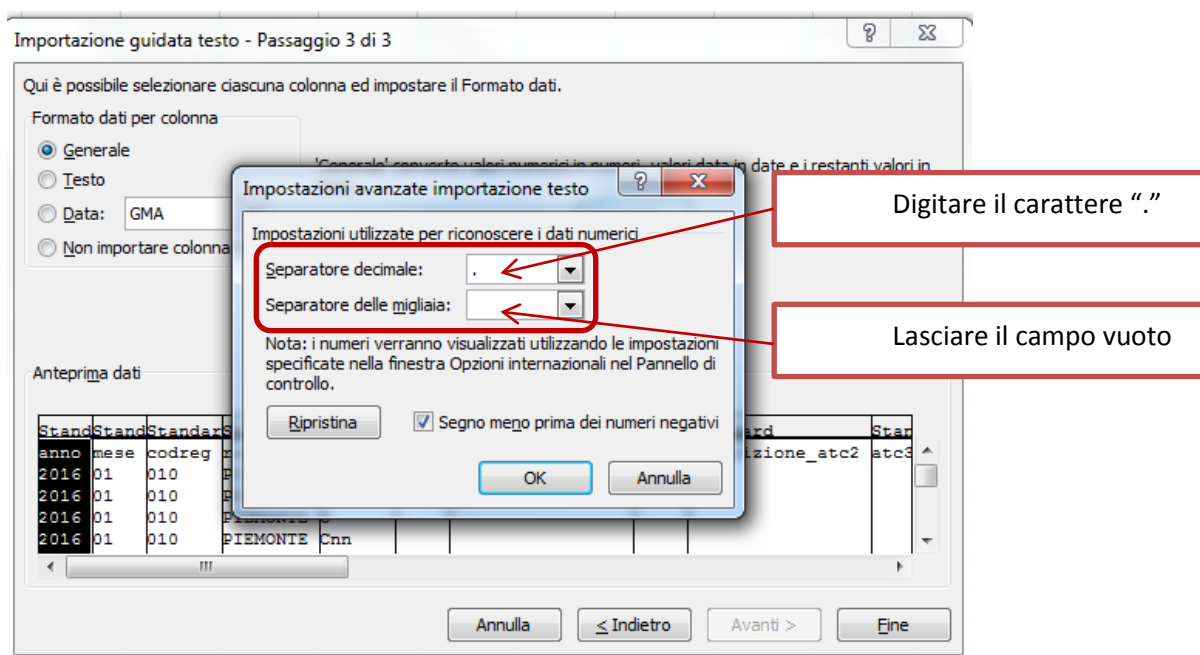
Importazione guidata testo - Passaggio 3 di 3

Qui è possibile selezionare ciascuna colonna ed impostare il Formato dati.

Formato dati per colonna
Generale
Testo
Data: GMA
Non importare colonna

'Generale' converte valori numerici in numeri, valori data in date e i restanti valori in

Impostazioni avanzate importazione testo

Impostazioni utilizzate per riconoscere i dati numerici
Separatore decimale: .
Separatore delle migliaia:

Nota: i numeri verranno visualizzati utilizzando le impostazioni specificate nella finestra Opzioni internazionali nel Pannello di controllo.

Ripristina
Segno meno prima dei numeri negativi

OK
Annulla

Digitare il carattere "."

Lasciare il campo vuoto

Anteprima dati

| Stand | Stand | Standar | S | | | | ard | Star |
|---|---|---|---|---|---|---|---|---|
| anno | mese | codreg | r | | | | izione_atc2 | atc3 |
| 2016 | 01 | 010 | P | | | | | |
| 2016 | 01 | 010 | P | | | | | |
| 2016 | 01 | 010 | PIEMONTE | S | | | | |
| 2016 | 01 | 010 | PIEMONTE | Cnn | | | | |

Annulla
< Indietro
Avanti >
Fine